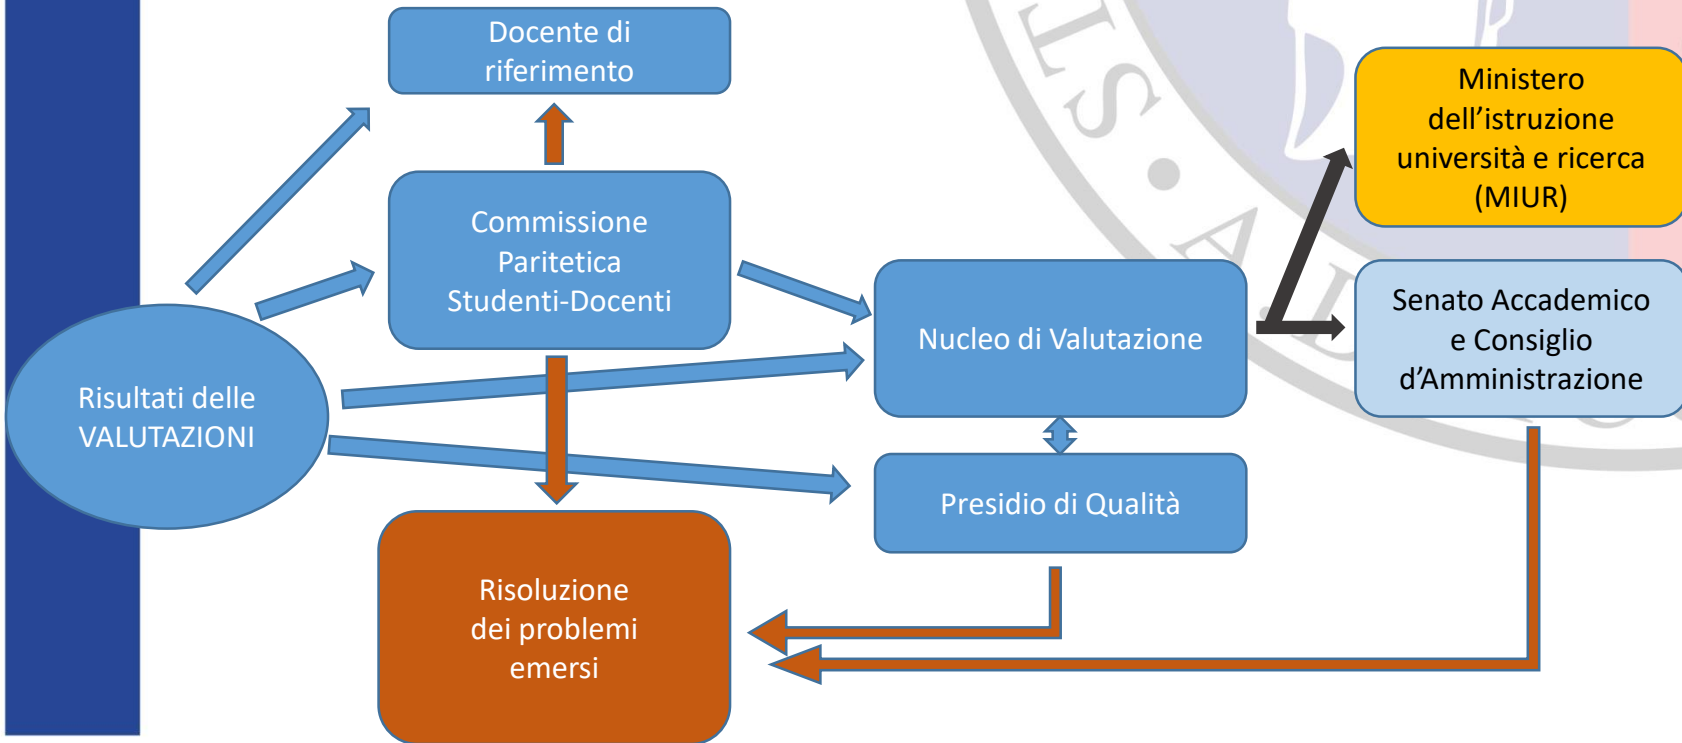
Docente di riferimento

Commissione Paritetica Studenti-Docenti

Risultati delle VALUTAZIONI

Nucleo di Valutazione

Presidio di Qualità

Risoluzione dei problemi emersi

Ministero dell’istruzione università e ricerca (MIUR)

Senato Accademico e Consiglio d’Amministrazione